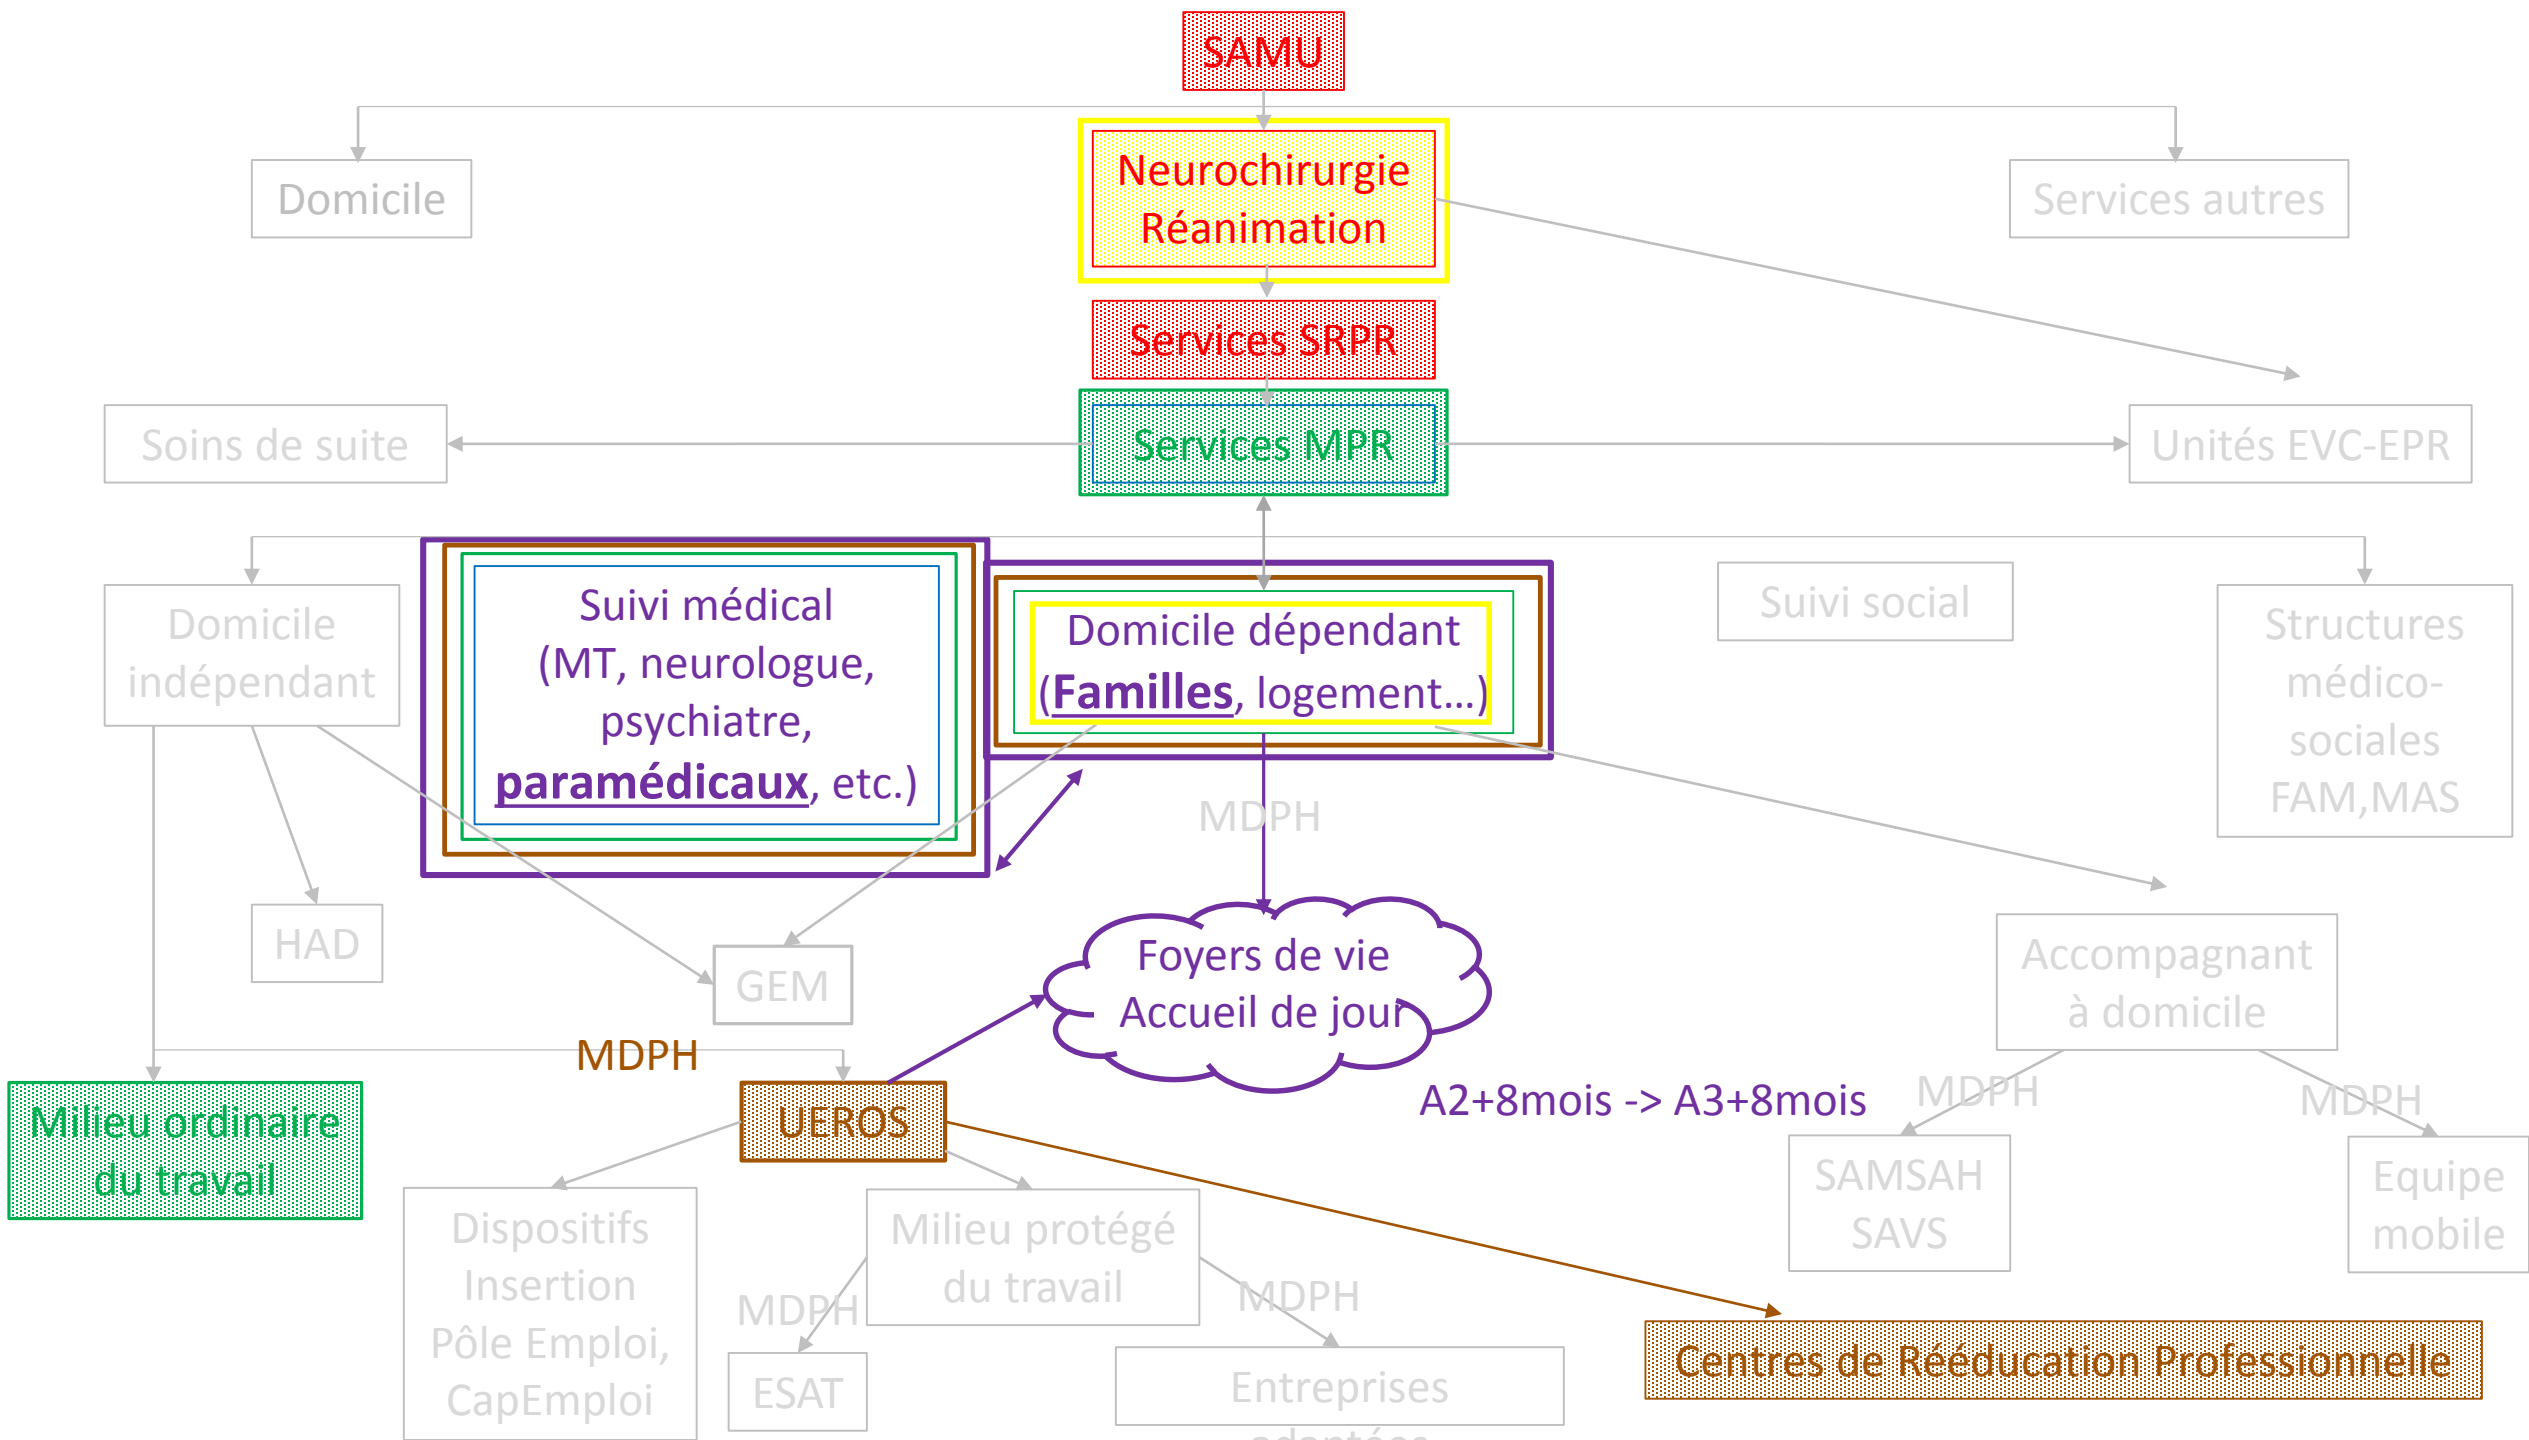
SAMU

Domicile

Neurochirurgie
Réanimation

Services autres

Services SRPR

Soins de suite

Services MPR

Unités EVC-EPR

Domicile indépendant

Suivi médical (MT, neurologue, psychiatre, **paramédicaux**, etc.)

Domicile dépendant (**Familles**, logement…)

Suivi social

Structures médico-sociales FAM,MAS

MDPH

HAD

GEM

Foyers de vie
Accueil de jour

Accompagnant à domicile

MDPH

Milieu ordinaire du travail

UEROS

A2+8mois -> A3+8mois

MDPH

MDPH

SAMSAH
SAVS

Equipe mobile

Dispositifs Insertion Pôle Emploi, CapEmploi

Milieu protégé du travail

MDPH

MDPH

ESAT

Entreprises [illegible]

Centres de Rééducation Professionnelle